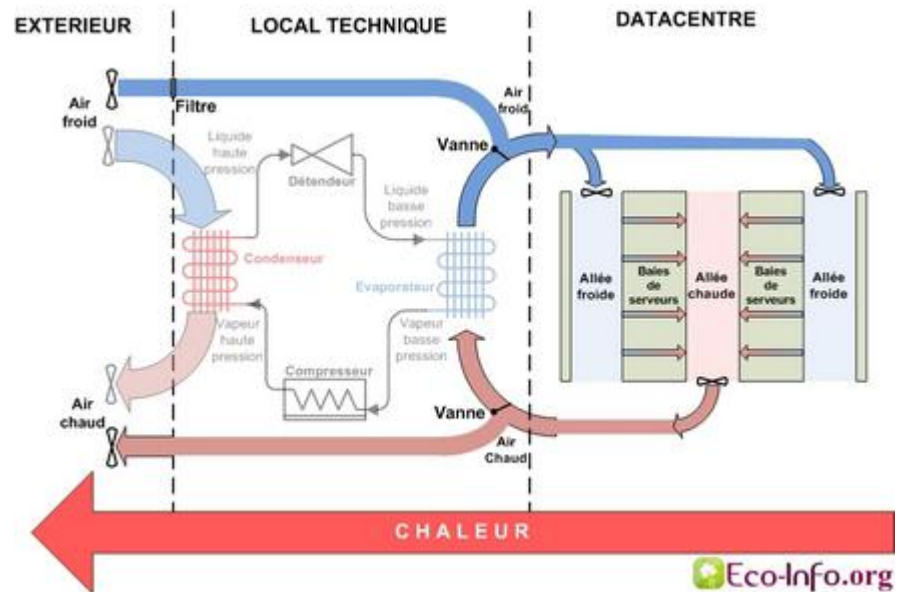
EXTERIEUR

LOCAL TECHNIQUE

DATACENTRE

Air froid

Filtre

Air froid

Vanne

Liquide haute pression

Détendeur

Liquide basse pression

Condenseur

Evaporateur

Vapeur haute pression

Vapeur basse pression

Compresseur

Allée froide

Baies de serveurs

Allée chaude

Baies de serveurs

Allée froide

Air chaud

Vanne

Air Chaud

CHALEUR

Eco-Info.org